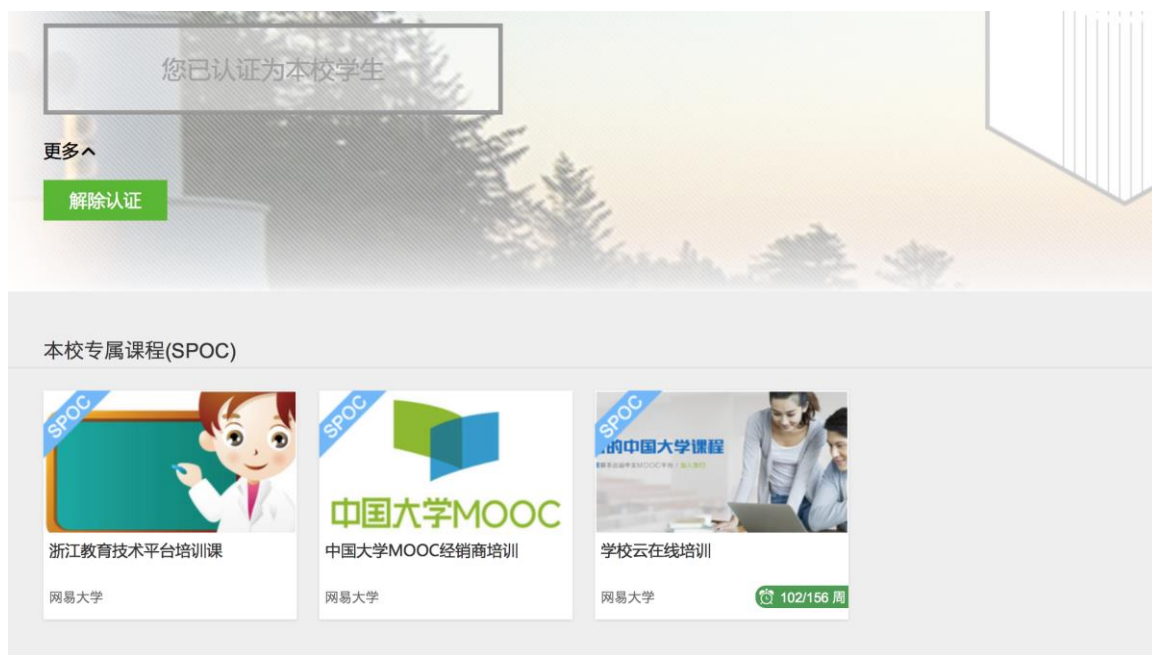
您已认证为本校学生

更多^

解除认证

本校专属课程(SPOC)

SPOC

浙江教育技术平台培训课

网易大学

SPOC

中国大学MOOC

中国大学MOOC经销商培训

网易大学

SPOC

的中国大学课程

学校云在线培训

网易大学

102/156 周